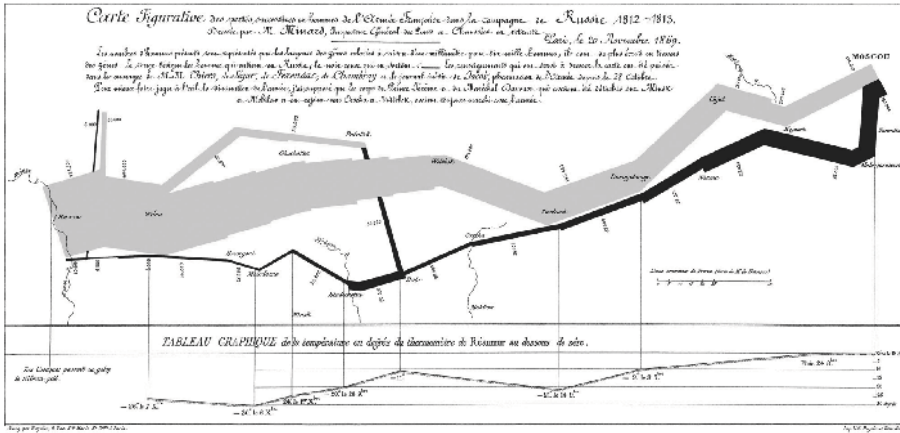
Carte Figurative des pertes successives en hommes de l'Armée Française dans la campagne de Russie 1812-1813.

Dressée par M. Minard, Inspecteur Général des Ponts et Chaussées en retraite.

Paris, le 20 Novembre 1869.

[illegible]

MOSCOU

Kowno

Wilna

Smorgoni

Molodetschno

Studienska

Minsk

Bobr

Polotzk

Witebsk

Gloubokoe

Orscha

Mohilow

Smolensk

Dorogobouge

Wixma

Chjat

Mojaisk

Tarantino

Malo-jarosewli

TABLEAU GRAPHIQUE de la température en degrés du thermomètre de Réaumur au dessous de zéro.

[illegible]

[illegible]

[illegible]